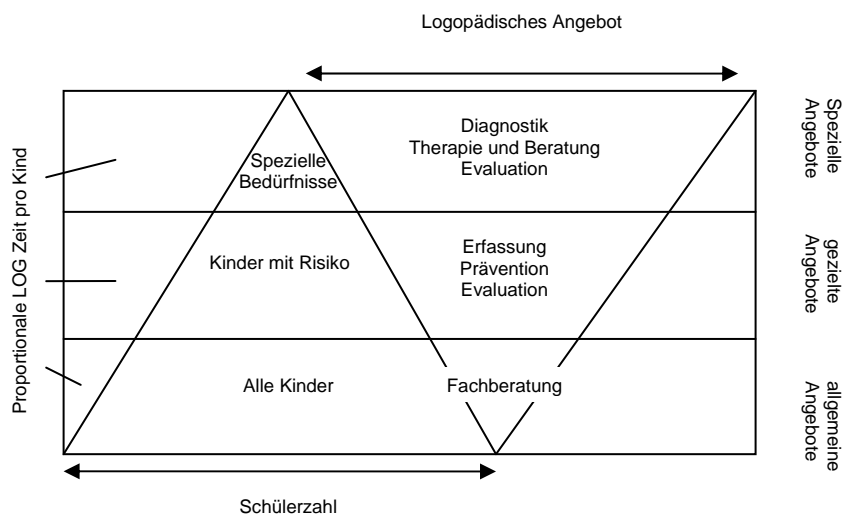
Logopädisches Angebot

Proportionale LOG Zeit pro Kind

Spezielle Bedürfnisse

Diagnostik
Therapie und Beratung
Evaluation

Spezielle Angebote

Kinder mit Risiko

Erfassung
Prävention
Evaluation

gezielte Angebote

Alle Kinder

Fachberatung

allgemeine Angebote

Schülerzahl